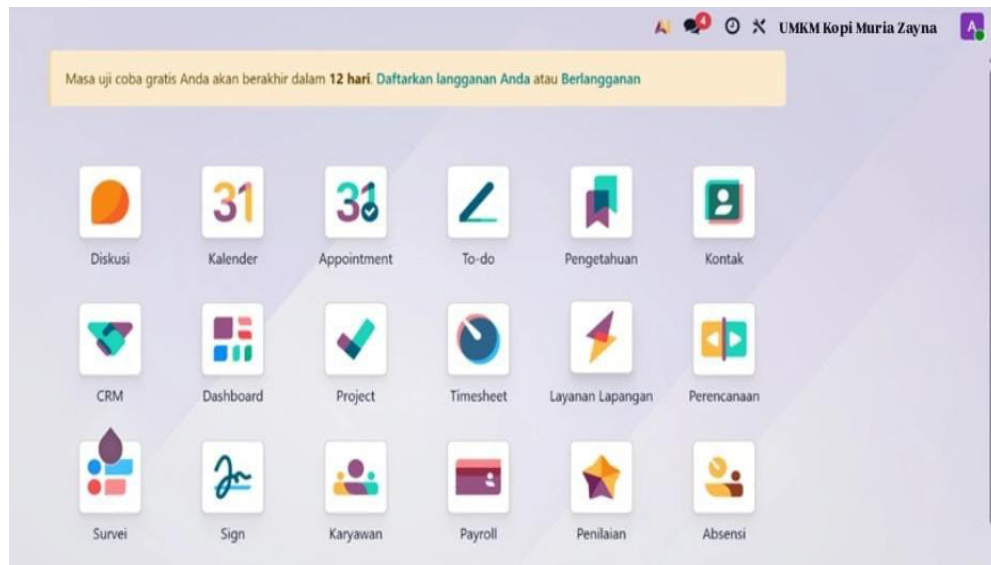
4 UMKM Kopi Muria Zayna A

Masa uji coba gratis Anda akan berakhir dalam **12 hari**. Daftarkan langganan Anda atau Berlangganan

31
Diskusi
Kalender
31
Appointment
To-do
Pengetahuan
Kontak
CRM
Dashboard
Project
Timesheet
Layanan Lapangan
Perencanaan
Survei
Sign
Karyawan
Payroll
Penilaian
Absensi